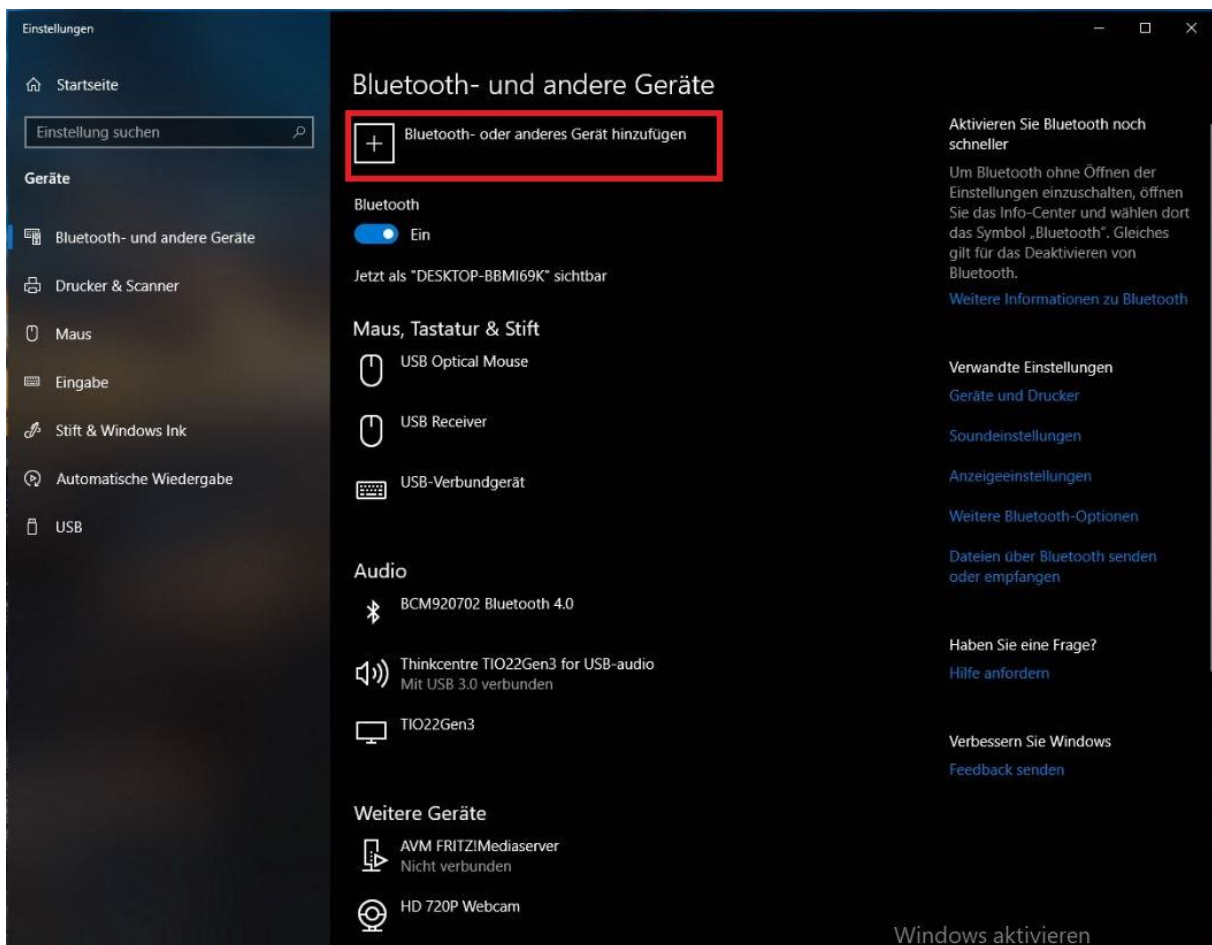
Einstellungen

Startseite

Einstellung suchen

Geräte

Bluetooth- und andere Geräte

Drucker & Scanner

Maus

Eingabe

Stift & Windows Ink

Automatische Wiedergabe

USB

Bluetooth- und andere Geräte

+ Bluetooth- oder anderes Gerät hinzufügen

Bluetooth

Ein

Jetzt als "DESKTOP-BBMI69K" sichtbar

Maus, Tastatur & Stift

USB Optical Mouse

USB Receiver

USB-Verbundgerät

Audio

BCM920702 Bluetooth 4.0

Thinkcentre TIO22Gen3 for USB-audio
Mit USB 3.0 verbunden

TIO22Gen3

Weitere Geräte

AVM FRITZ!Mediaserver
Nicht verbunden

HD 720P Webcam

Aktivieren Sie Bluetooth noch schneller

Um Bluetooth ohne Öffnen der Einstellungen einzuschalten, öffnen Sie das Info-Center und wählen dort das Symbol „Bluetooth". Gleiches gilt für das Deaktivieren von Bluetooth.

Weitere Informationen zu Bluetooth

Verwandte Einstellungen

Geräte und Drucker

Soundeinstellungen

Anzeigeeinstellungen

Weitere Bluetooth-Optionen

Dateien über Bluetooth senden oder empfangen

Haben Sie eine Frage?

Hilfe anfordern

Verbessern Sie Windows

Feedback senden

Windows aktivieren